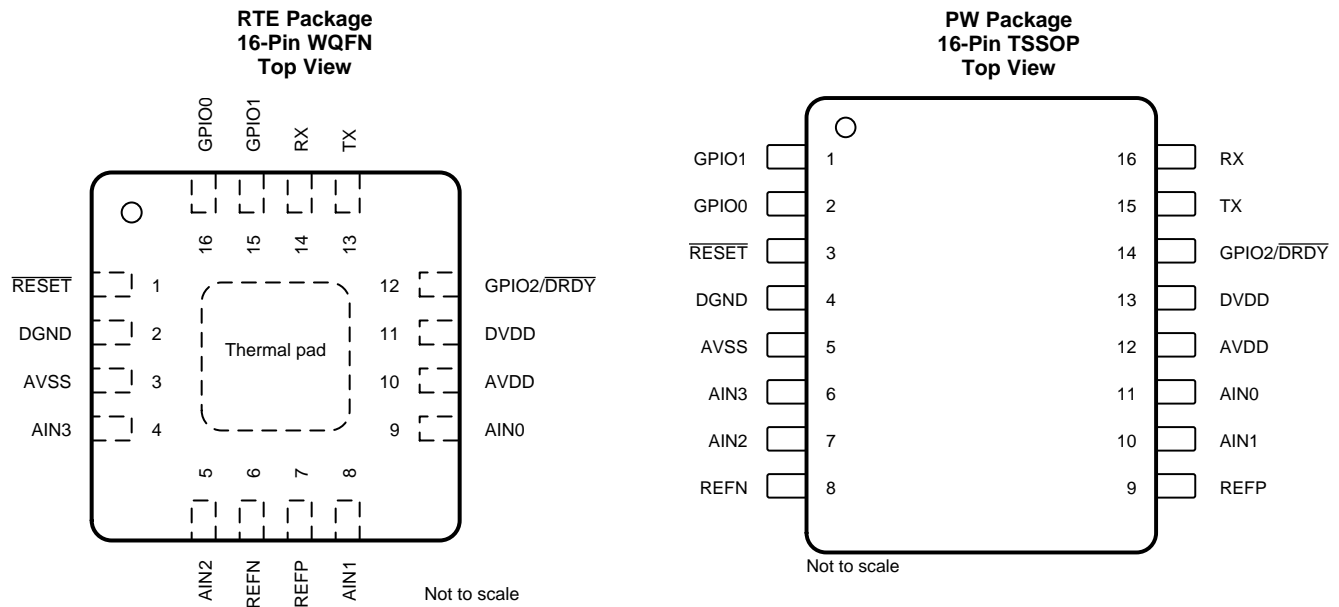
RTE Package
16-Pin WQFN
Top View

GPIO0 GPIO1 RX TX

16 15 14 13

$\overline{RESET}$ 1
DGND 2
AVSS 3
AIN3 4

Thermal pad

12 GPIO2/$\overline{DRDY}$
11 DVDD
10 AVDD
9 AIN0

5 6 7 8

AIN2 REFN REFP AIN1

Not to scale

PW Package
16-Pin TSSOP
Top View

GPIO1 1
GPIO0 2
$\overline{RESET}$ 3
DGND 4
AVSS 5
AIN3 6
AIN2 7
REFN 8

16 RX
15 TX
14 GPIO2/$\overline{DRDY}$
13 DVDD
12 AVDD
11 AIN0
10 AIN1
9 REFP

Not to scale